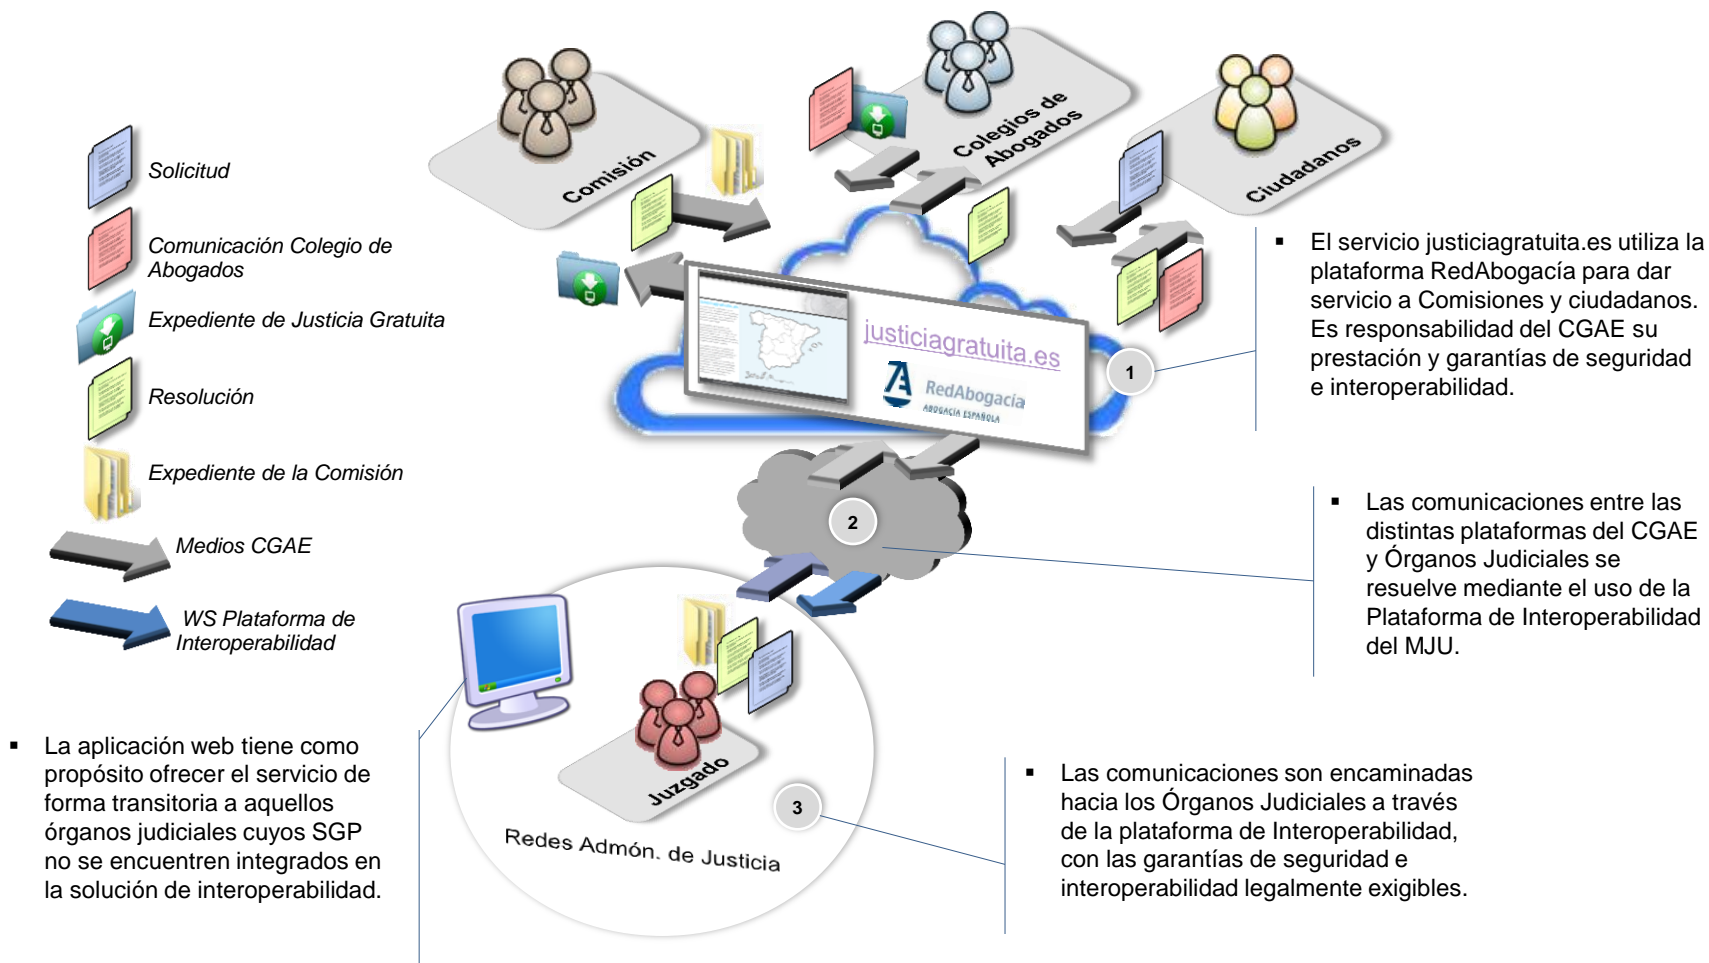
Solicitud

Comunicación Colegio de Abogados

Expediente de Justicia Gratuita

Resolución

Expediente de la Comisión

Medios CGAE

WS Plataforma de Interoperabilidad

Comisión

Colegios de Abogados

Ciudadanos

justiciagratuita.es

RedAbogacía
ABOGACÍA ESPAÑOLA

1

2

3

Juzgado

Redes Admón. de Justicia

▪ El servicio justiciagratuita.es utiliza la plataforma RedAbogacía para dar servicio a Comisiones y ciudadanos. Es responsabilidad del CGAE su prestación y garantías de seguridad e interoperabilidad.

▪ Las comunicaciones entre las distintas plataformas del CGAE y Órganos Judiciales se resuelve mediante el uso de la Plataforma de Interoperabilidad del MJU.

▪ La aplicación web tiene como propósito ofrecer el servicio de forma transitoria a aquellos órganos judiciales cuyos SGP no se encuentren integrados en la solución de interoperabilidad.

▪ Las comunicaciones son encaminadas hacia los Órganos Judiciales a través de la plataforma de Interoperabilidad, con las garantías de seguridad e interoperabilidad legalmente exigibles.